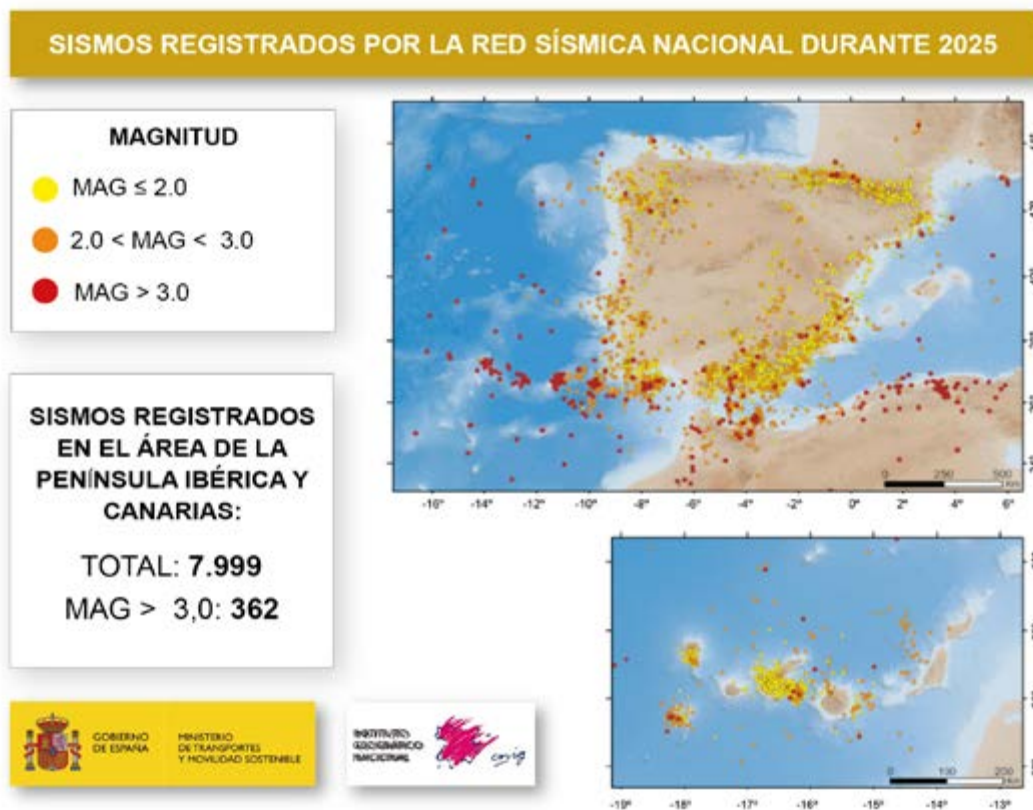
SISMOS REGISTRADOS POR LA RED SÍSMICA NACIONAL DURANTE 2025

MAGNITUD

MAG ≤ 2.0

2.0 < MAG < 3.0

MAG > 3.0

SISMOS REGISTRADOS EN EL ÁREA DE LA PENÍNSULA IBÉRICA Y CANARIAS:

TOTAL: 7.999

MAG > 3,0: 362

GOBIERNO DE ESPAÑA

MINISTERIO DE TRANSPORTES Y MOVILIDAD SOSTENIBLE

INSTITUTO GEOGRÁFICO NACIONAL

cnig

0 250 500 km

-16° -14° -12° -10° -8° -6° -4° -2° 0° 2° 4° 6°

0 100 200 km

-19° -18° -17° -16° -15° -14° -13°